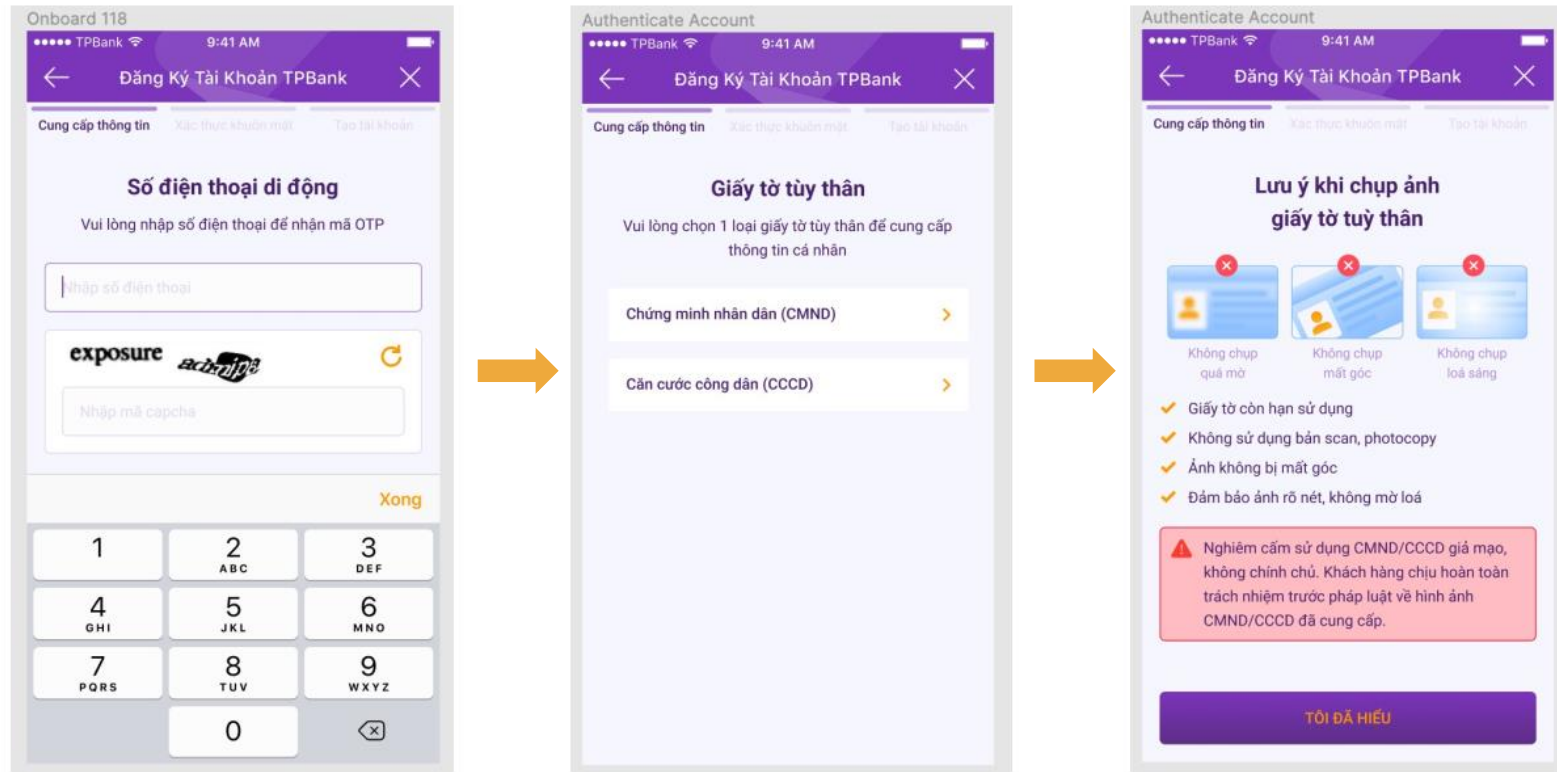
Onboard 118

••••• TPBank 9:41 AM

Đăng Ký Tài Khoản TPBank

Cung cấp thông tin Xác thực khuôn mặt Tạo tài khoản

Số điện thoại di động

Vui lòng nhập số điện thoại để nhận mã OTP

Nhập số điện thoại

exposure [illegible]

Nhập mã capcha

Xong

1
2 ABC
3 DEF
4 GHI
5 JKL
6 MNO
7 PQRS
8 TUV
9 WXYZ
0

Authenticate Account

••••• TPBank 9:41 AM

Đăng Ký Tài Khoản TPBank

Cung cấp thông tin Xác thực khuôn mặt Tạo tài khoản

Giấy tờ tùy thân

Vui lòng chọn 1 loại giấy tờ tùy thân để cung cấp thông tin cá nhân

Chứng minh nhân dân (CMND)

Căn cước công dân (CCCD)

Authenticate Account

••••• TPBank 9:41 AM

Đăng Ký Tài Khoản TPBank

Cung cấp thông tin Xác thực khuôn mặt Tạo tài khoản

Lưu ý khi chụp ảnh giấy tờ tuỳ thân

Không chụp quá mờ
Không chụp mất góc
Không chụp loá sáng

Giấy tờ còn hạn sử dụng
Không sử dụng bản scan, photocopy
Ảnh không bị mất góc
Đảm bảo ảnh rõ nét, không mờ loá

Nghiêm cấm sử dụng CMND/CCCD giả mạo, không chính chủ. Khách hàng chịu hoàn toàn trách nhiệm trước pháp luật về hình ảnh CMND/CCCD đã cung cấp.

TÔI ĐÃ HIỂU